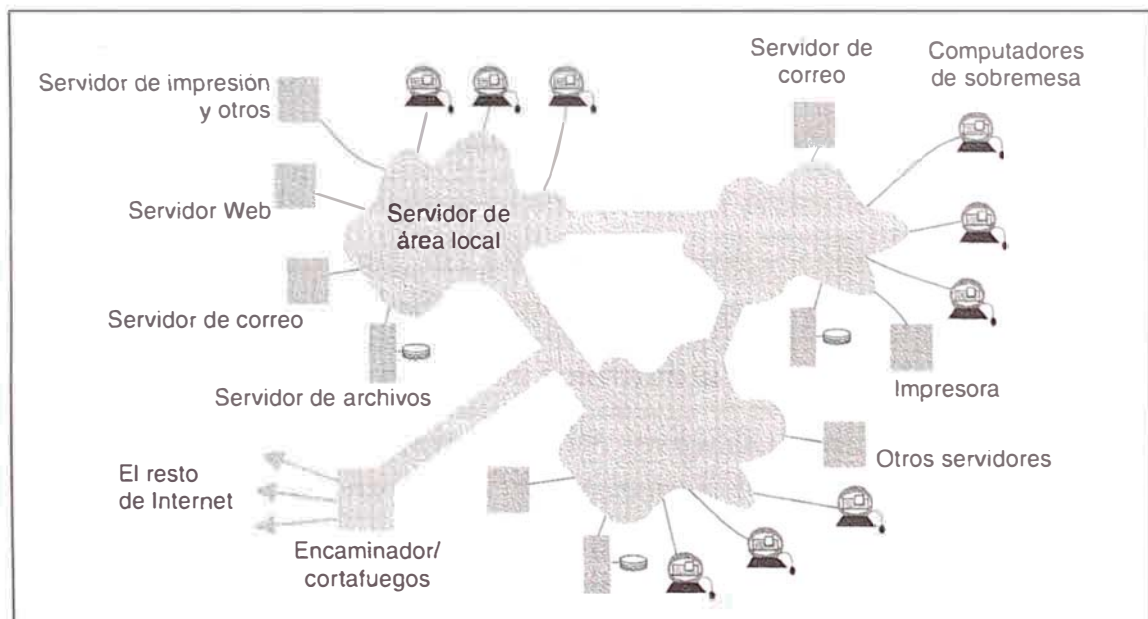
Servidor de impresión y otros

Servidor de correo

Computadores de sobremesa

Servidor Web

Servidor de área local

Servidor de correo

Servidor de archivos

Impresora

Otros servidores

El resto de Internet

Encaminador/ cortafuegos